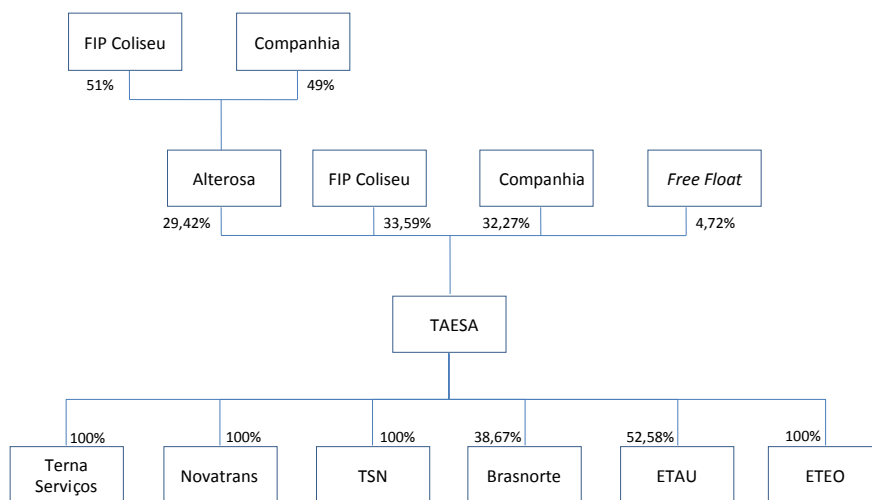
FIP Coliseu

Companhia

51%

49%

Alterosa

FIP Coliseu

Companhia

*Free Float*

29,42%

33,59%

32,27%

4,72%

TAESA

100%

100%

100%

38,67%

52,58%

100%

Terna Serviços

Novatrans

TSN

Brasnorte

ETAU

ETEO